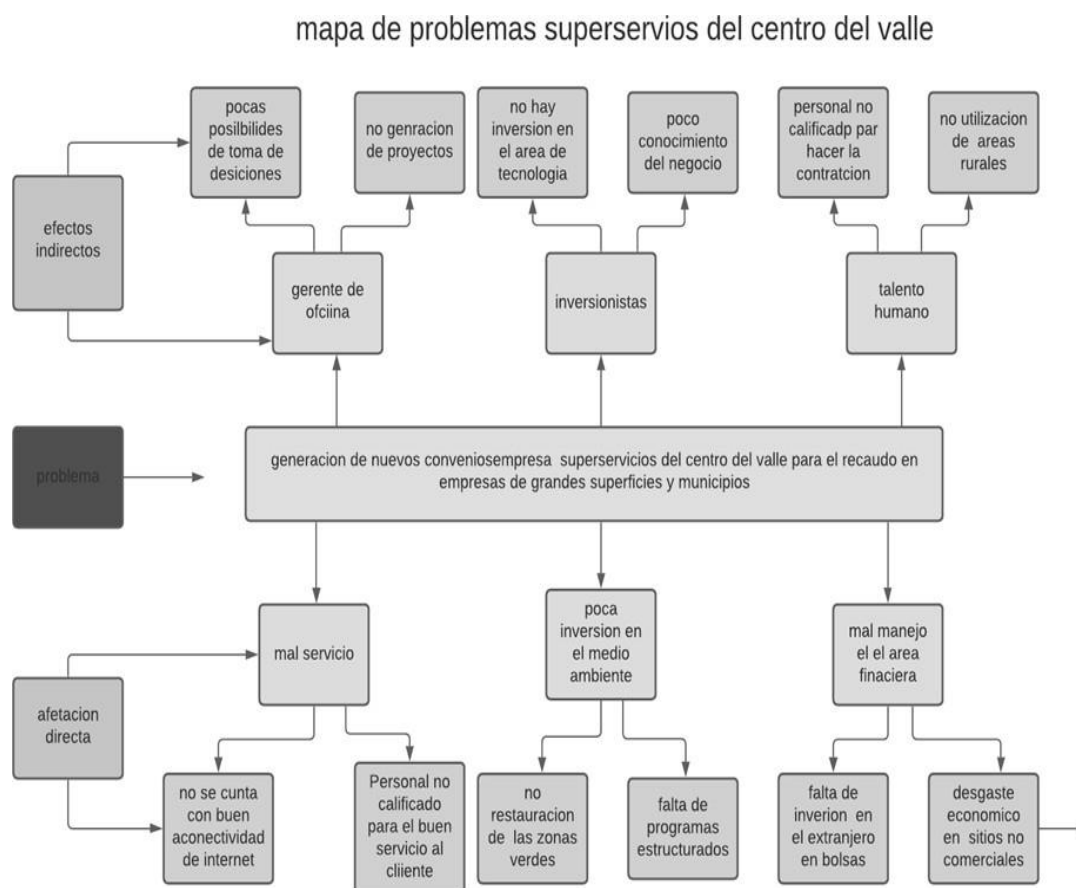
mapa de problemas superservios del centro del valle

pocas posilbilides de toma de desiciones

no genracion de proyectos

no hay inversion en el area de tecnologia

poco conocimiento del negocio

personal no calificadp par hacer la contratcion

no utilizacion de areas rurales

efectos indirectos

gerente de ofciina

inversionistas

talento humano

problema

generacion de nuevos conveniosempresa superservicios del centro del valle para el recaudo en empresas de grandes superficies y municipios

mal servicio

poca inversion en el medio ambiente

mal manejo el el area finaciera

afetacion directa

no se cunta con buen aconectividad de internet

Personal no calificado para el buen servicio al cliiente

no restauracion de las zonas verdes

falta de programas estructurados

falta de inverion en el extranjero en bolsas

desgaste economico en sitios no comerciales